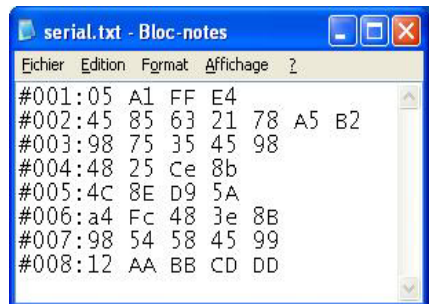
serial.txt - Bloc-notes

Fichier Edition Format Affichage ?

#001:05 A1 FF E4
#002:45 85 63 21 78 A5 B2
#003:98 75 35 45 98
#004:48 25 Ce 8b
#005:4C 8E D9 5A
#006:a4 Fc 48 3e 8B
#007:98 54 58 45 99
#008:12 AA BB CD DD